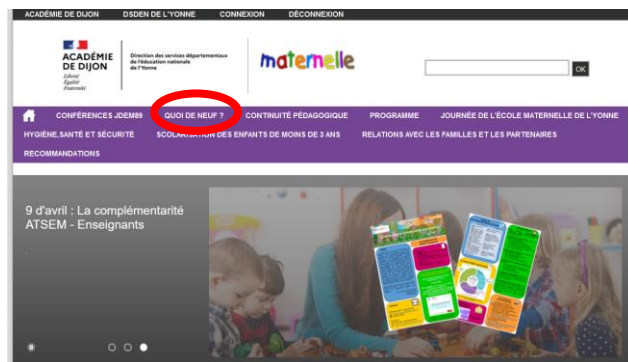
ACADÉMIE DE DIJON DSDEN DE L'YONNE CONNEXION DÉCONNEXION

ACADÉMIE DE DIJON
Liberté
Égalité
Fraternité

Direction des services départementaux de l'éducation nationale de l'Yonne

maternelle

OK

CONFÉRENCES JDEM89 QUOI DE NEUF ? CONTINUITÉ PÉDAGOGIQUE PROGRAMME JOURNÉE DE L'ÉCOLE MATERNELLE DE L'YONNE

HYGIÈNE,SANTÉ ET SÉCURITÉ SCOLARISATION DES ENFANTS DE MOINS DE 3 ANS RELATIONS AVEC LES FAMILLES ET LES PARTENAIRES

RECOMMANDATIONS

9 d'avril : La complémentarité ATSEM - Enseignants